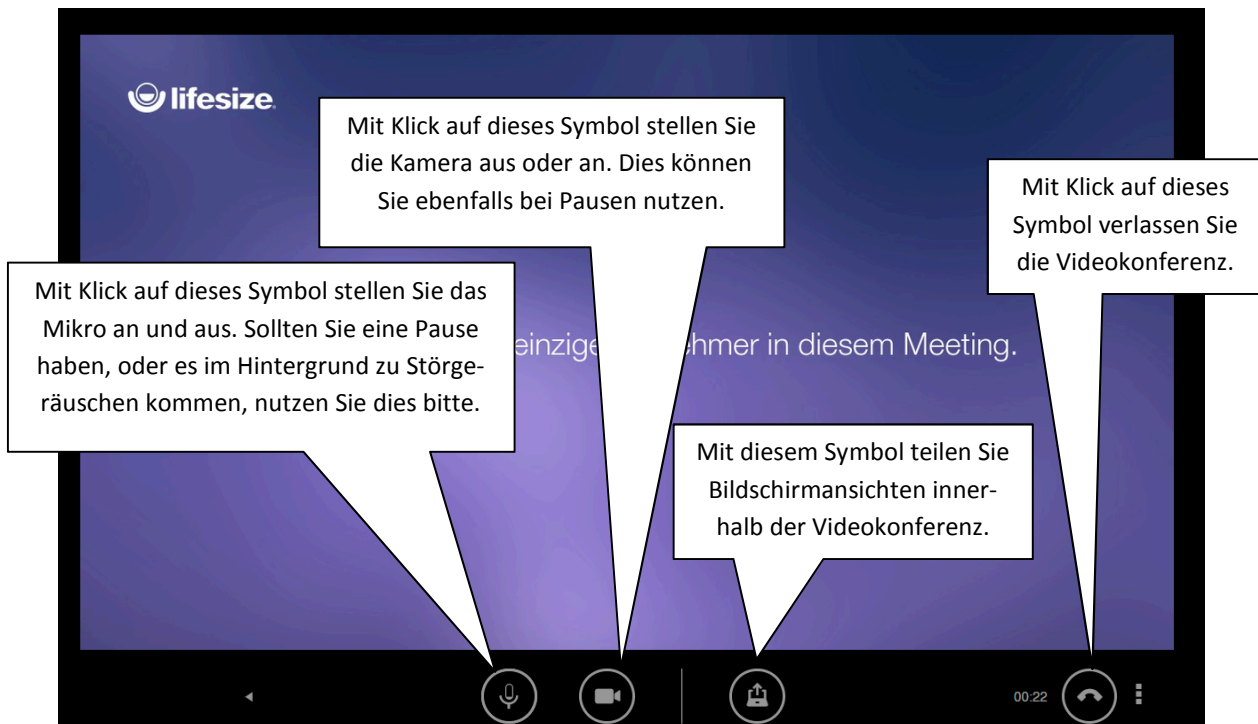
lifesize

Mit Klick auf dieses Symbol stellen Sie die Kamera aus oder an. Dies können Sie ebenfalls bei Pausen nutzen.

Mit Klick auf dieses Symbol verlassen Sie die Videokonferenz.

Mit Klick auf dieses Symbol stellen Sie das Mikro an und aus. Sollten Sie eine Pause haben, oder es im Hintergrund zu Störgeräuschen kommen, nutzen Sie dies bitte.

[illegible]einzige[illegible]hmer in diesem Meeting.

Mit diesem Symbol teilen Sie Bildschirmansichten innerhalb der Videokonferenz.

00:22